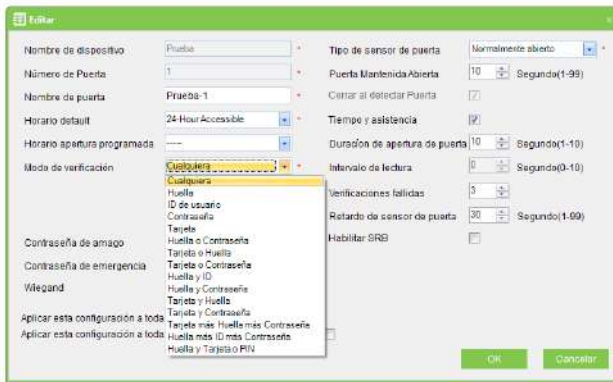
Editar

Nombre de dispositivo | Prueba | *
Número de Puerta | 1 | *
Nombre de puerta | Prueba-1 | *
Horario default | 24-Hour Accessible | *
Horario apertura programada | ----
Modo de verificación | Cualquiera | *

Cualquiera
Huella
ID de usuario
Contraseña
Tarjeta
Huella o Contraseña
Tarjeta o Huella
Tarjeta o Contraseña
Huella y ID
Huella y Contraseña
Tarjeta y Huella
Tarjeta y Contraseña
Tarjeta más Huella más Contraseña
Huella más ID más Contraseña
Huella y Tarjeta o PIN

Contraseña de amago
Contraseña de emergencia
Wiegand
Aplicar esta configuración a toda
Aplicar esta configuración a toda

Tipo de sensor de puerta | Normalmente abierto | *
Puerta Mantenida Abierta | 10 | Segundo(1-99)
Cerrar al detectar Puerta
Tiempo y asistencia
Duración de apertura de puerta | 10 | Segundo(1-10)
Intervalo de lectura | 0 | Segundo(0-10)
Verificaciones fallidas | 3
Retardo de sensor de puerta | 30 | Segundo(1-99)
Habilitar SRB

OK
Cancelar